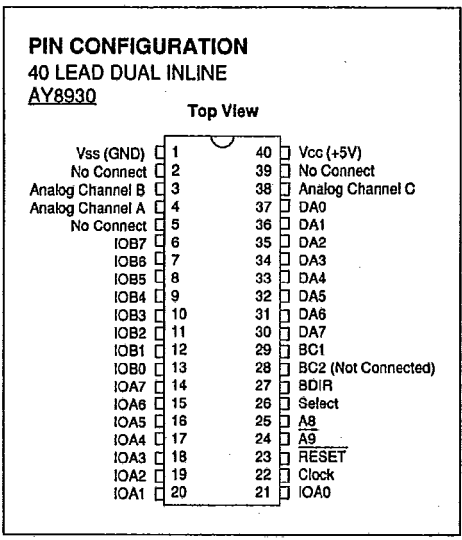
PIN CONFIGURATION
40 LEAD DUAL INLINE
AY8930

Top View

Vss (GND) 1
No Connect 2
Analog Channel B 3
Analog Channel A 4
No Connect 5
IOB7 6
IOB6 7
IOB5 8
IOB4 9
IOB3 10
IOB2 11
IOB1 12
IOB0 13
IOA7 14
IOA6 15
IOA5 16
IOA4 17
IOA3 18
IOA2 19
IOA1 20

40 Vcc (+5V)
39 No Connect
38 Analog Channel C
37 DA0
36 DA1
35 DA2
34 DA3
33 DA4
32 DA5
31 DA6
30 DA7
29 BC1
28 BC2 (Not Connected)
27 BDIR
26 Select
25 A8
24 $\overline{A9}$
23 $\overline{RESET}$
22 Clock
21 IOA0